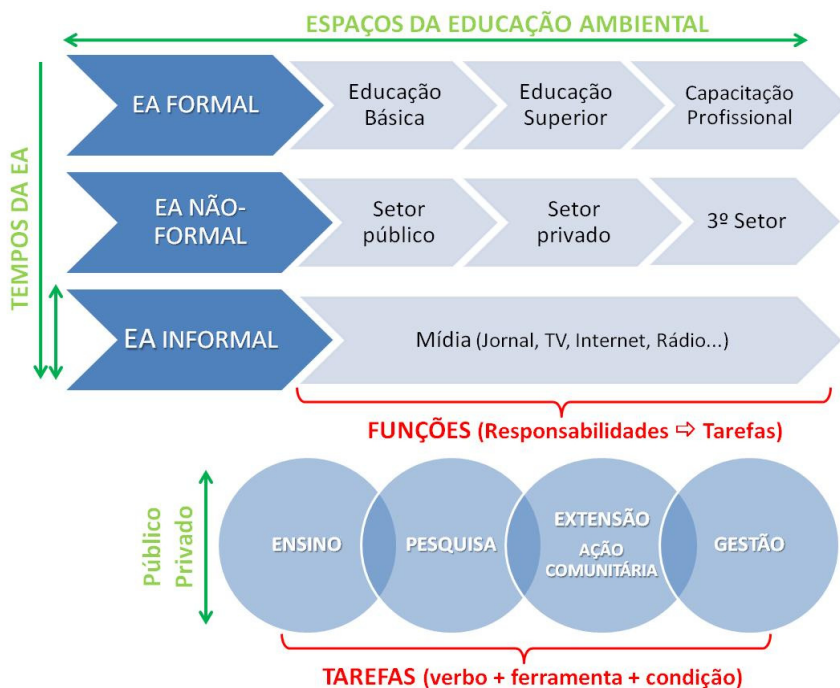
ESPAÇOS DA EDUCAÇÃO AMBIENTAL

TEMPOS DA EA

EA FORMAL

Educação Básica

Educação Superior

Capacitação Profissional

EA NÃO-FORMAL

Setor público

Setor privado

3º Setor

EA INFORMAL

Mídia (Jornal, TV, Internet, Rádio...)

FUNÇÕES (Responsabilidades ⇨ Tarefas)

Público

Privado

ENSINO

PESQUISA

EXTENSÃO

AÇÃO COMUNITÁRIA

GESTÃO

TAREFAS (verbo + ferramenta + condição)